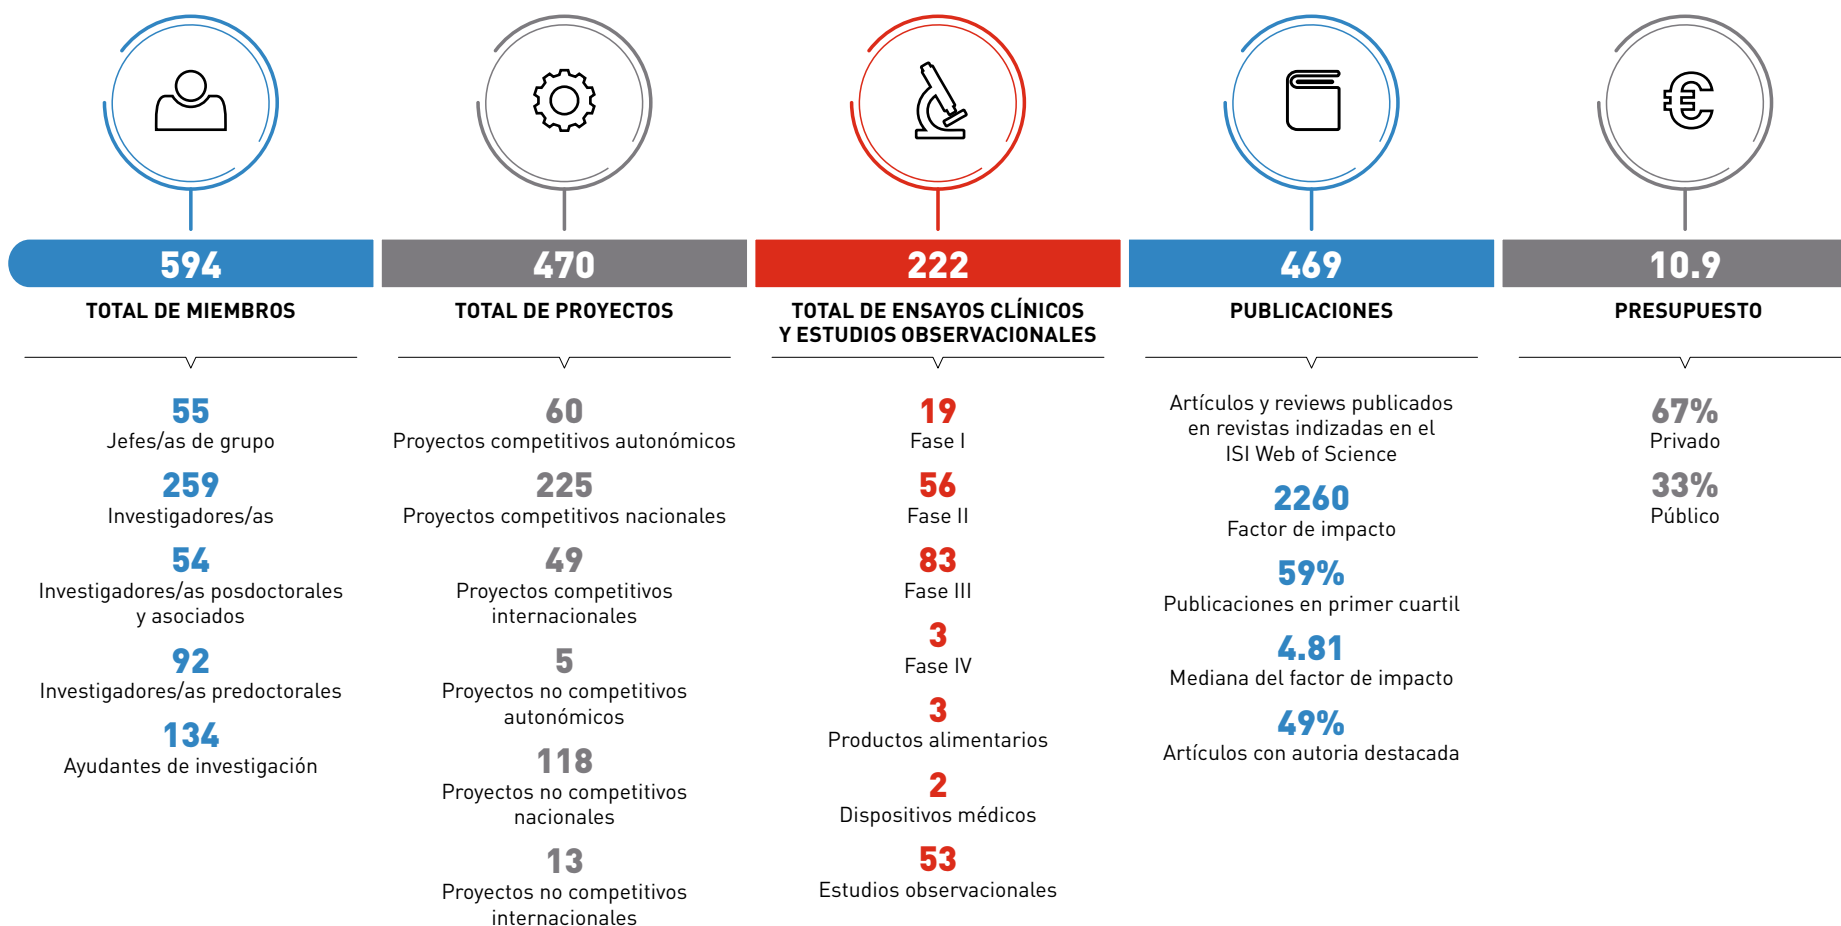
594
TOTAL DE MIEMBROS

55
Jefes/as de grupo

259
Investigadores/as

54
Investigadores/as posdoctorales y asociados

92
Investigadores/as predoctorales

134
Ayudantes de investigación

470
TOTAL DE PROYECTOS

60
Proyectos competitivos autonómicos

225
Proyectos competitivos nacionales

49
Proyectos competitivos internacionales

5
Proyectos no competitivos autonómicos

118
Proyectos no competitivos nacionales

13
Proyectos no competitivos internacionales

222
TOTAL DE ENSAYOS CLÍNICOS Y ESTUDIOS OBSERVACIONALES

19
Fase I

56
Fase II

83
Fase III

3
Fase IV

3
Productos alimentarios

2
Dispositivos médicos

53
Estudios observacionales

469
PUBLICACIONES

Artículos y reviews publicados en revistas indizadas en el ISI Web of Science

2260
Factor de impacto

59%
Publicaciones en primer cuartil

4.81
Mediana del factor de impacto

49%
Artículos con autoria destacada

10.9
PRESUPUESTO

67%
Privado

33%
Público